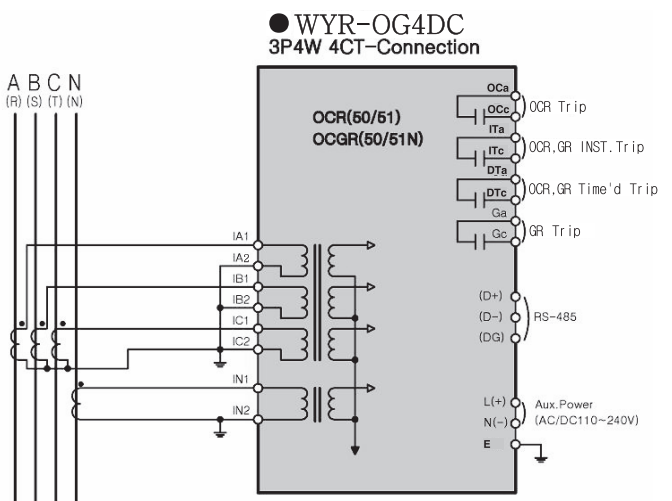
● WYR-OG4DC
3P4W 4CT-Connection

A B C N
(R) (S) (T) (N)

OCR(50/51)
OCGR(50/51N)

IA1
IA2
IB1
IB2
IC1
IC2
IN1
IN2

OCa
OCc
OCR Trip
ITa
ITc
OCR,GR INST.Trip
DTa
DTc
OCR,GR Time'd Trip
Ga
Gc
GR Trip

(D+)
(D-)
(DG)
RS-485

L(+)
N(-)
Aux.Power
(AC/DC110~240V)
E